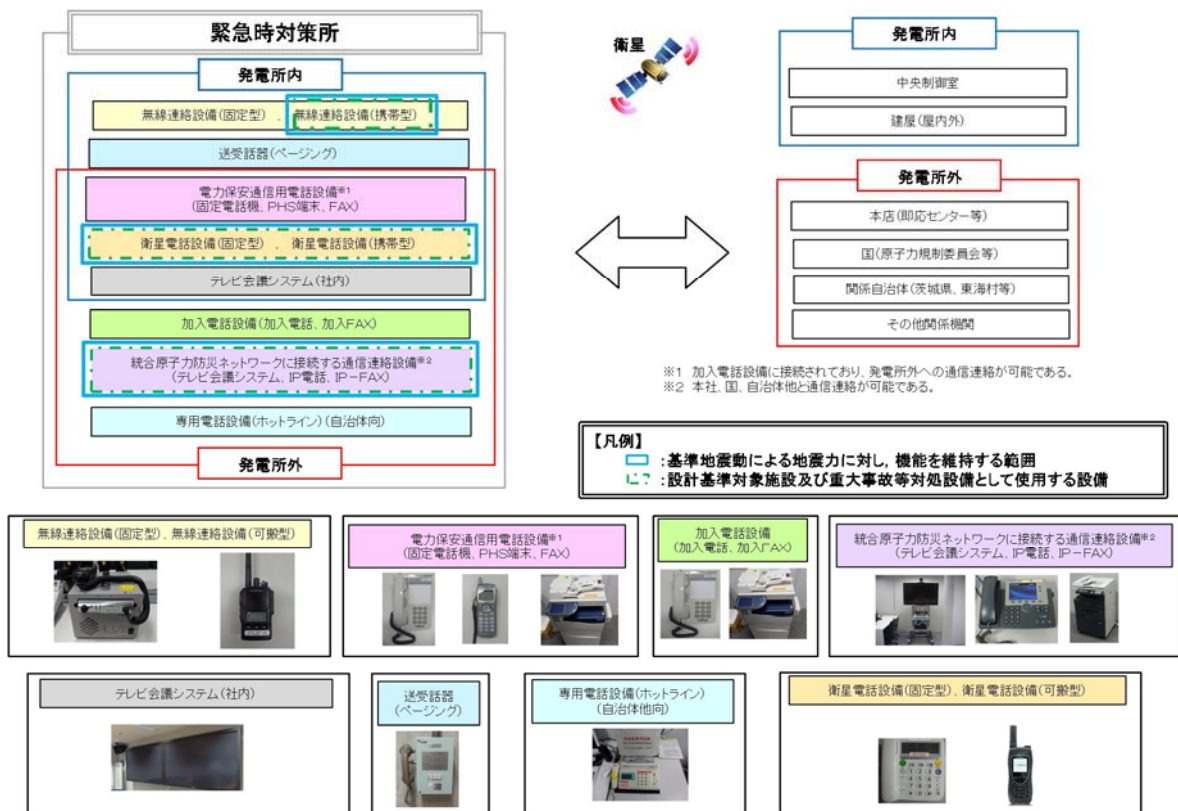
緊急時対策所

発電所内

無線連絡設備(固定型) 、 無線連絡設備(携帯型)

送受話器(ページング)

電力保安通信用電話設備※1
(固定電話機、PHS端末、FAX)

衛星電話設備(固定型) 、 衛星電話設備(携帯型)

テレビ会議システム(社内)

加入電話設備(加入電話、加入FAX)

統合原子力防災ネットワークに接続する通信連絡設備※2
(テレビ会議システム、IP電話、IP－FAX)

専用電話設備(ホットライン)(自治体向)

発電所外

衛星

発電所内

中央制御室

建屋(屋内外)

発電所外

本店(即応センター等)

国(原子力規制委員会等)

関係自治体(茨城県、東海村等)

その他関係機関

※1 加入電話設備に接続されており、発電所外への通信連絡が可能である。
※2 本社、国、自治体他と通信連絡が可能である。

【凡例】
:基準地震動による地震力に対し，機能を維持する範囲
:設計基準対象施設及び重大事故等対処設備として使用する設備

無線連絡設備(固定型)、無線連絡設備(可搬型)

電力保安通信用電話設備※1
(固定電話機、PHS端末、FAX)

加入電話設備
(加入電話、加入FAX)

統合原子力防災ネットワークに接続する通信連絡設備※2
(テレビ会議システム、IP電話、IP－FAX)

テレビ会議システム(社内)

送受話器
(ページング)

専用電話設備(ホットライン)
(自治体他向)

衛星電話設備(固定型)、衛星電話設備(可搬型)